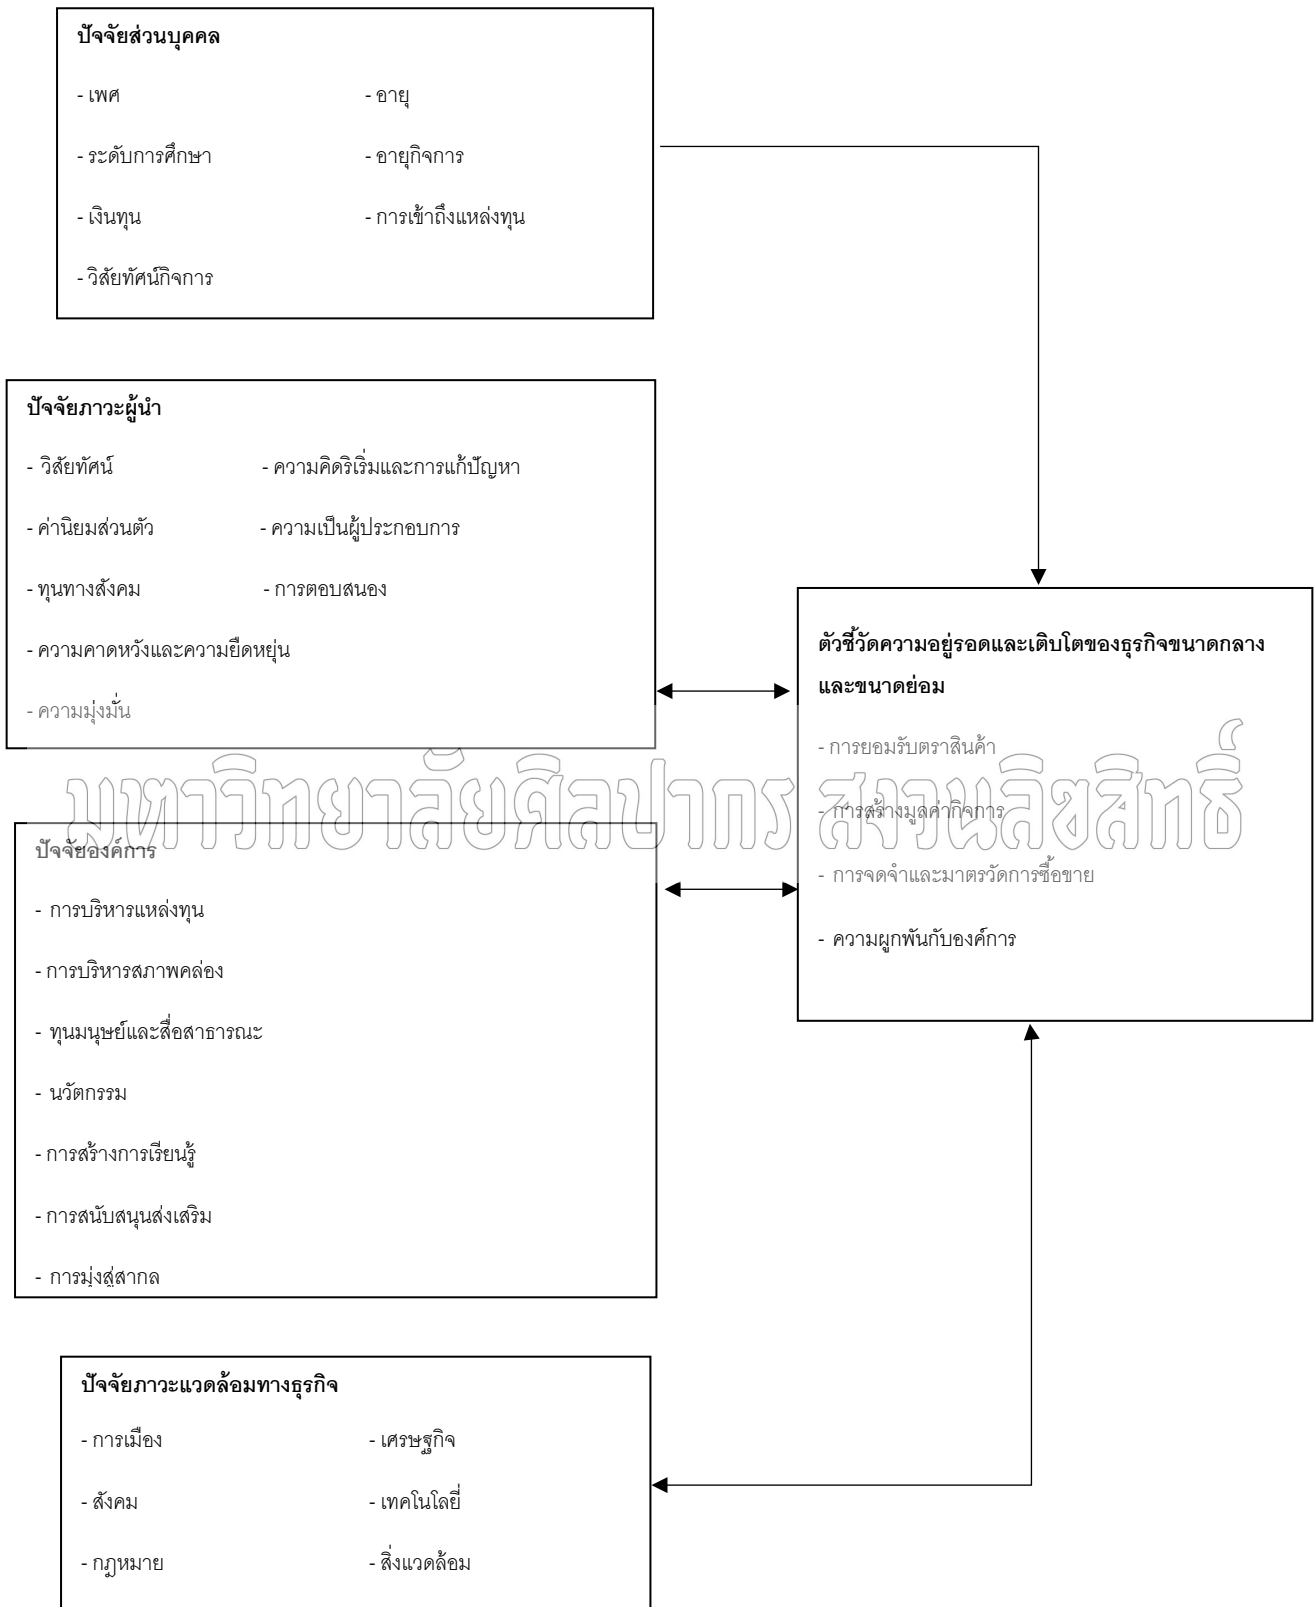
ปัจจัยส่วนบุคคล

- เพศ
- อายุ
- ระดับการศึกษา
- อายุกิจการ
- เงินทุน
- การเข้าถึงแหล่งทุน
- วิสัยทัศน์กิจการ

ปัจจัยภาวะผู้นำ

- วิสัยทัศน์
- ความคิดริเริ่มและการแก้ปัญหา
- ค่านิยมส่วนตัว
- ความเป็นผู้ประกอบการ
- ทุนทางสังคม
- การตอบสนอง
- ความคาดหวังและความยืดหยุ่น
- ความมุ่งมั่น

มหาวิทยาลัยศิลปากร สงวนลิขสิทธิ์

ปัจจัยองค์การ

- การบริหารแหล่งทุน
- การบริหารสภาพคล่อง
- ทุนมนุษย์และสื่อสาธารณะ
- นวัตกรรม
- การสร้างการเรียนรู้
- การสนับสนุนส่งเสริม
- การมุ่งสู่สากล

ตัวชี้วัดความอยู่รอดและเติบโตของธุรกิจขนาดกลางและขนาดย่อม

- การยอมรับตราสินค้า
- การสร้างมูลค่ากิจการ
- การจดจำและมาตรวัดการซื้อขาย
- ความผูกพันกับองค์การ

ปัจจัยภาวะแวดล้อมทางธุรกิจ

- การเมือง
- เศรษฐกิจ
- สังคม
- เทคโนโลยี
- กฎหมาย
- สิ่งแวดล้อม